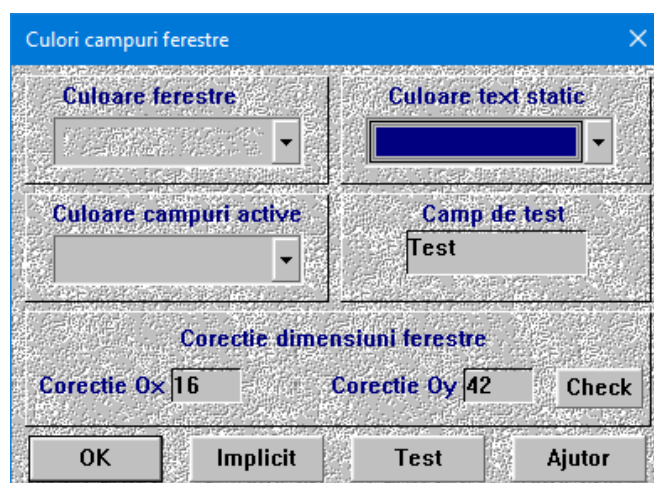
Culori campuri ferestre

×

Culoare ferestre

Culoare text static

Culoare campuri active

Camp de test

Test

Corectie dimensiuni ferestre

Corectie Ox 16

Corectie Oy 42

Check

OK

Implicit

Test

Ajutor